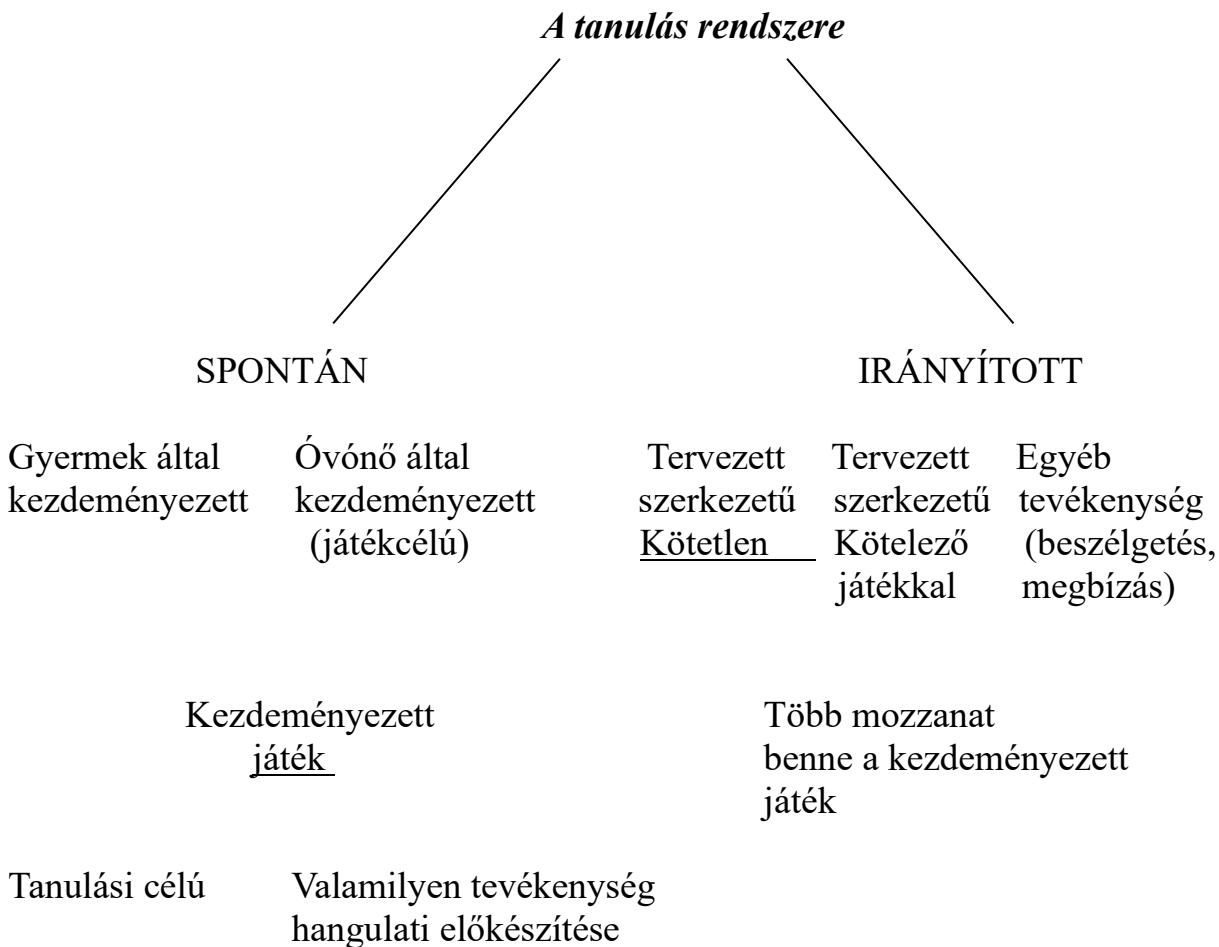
A tanulás rendszere

SPONTÁN

IRÁNYÍTOTT

Gyermek által kezdeményezett

Óvónő által kezdeményezett (játékcélú)

Tervezett szerkezetű Kötetlen

Tervezett szerkezetű Kötelező játékkal

Egyéb tevékenység (beszélgetés, megbízás)

Kezdeményezett játék

Több mozzanat benne a kezdeményezett játék

Tanulási célú

Valamilyen tevékenység hangulati előkészítése